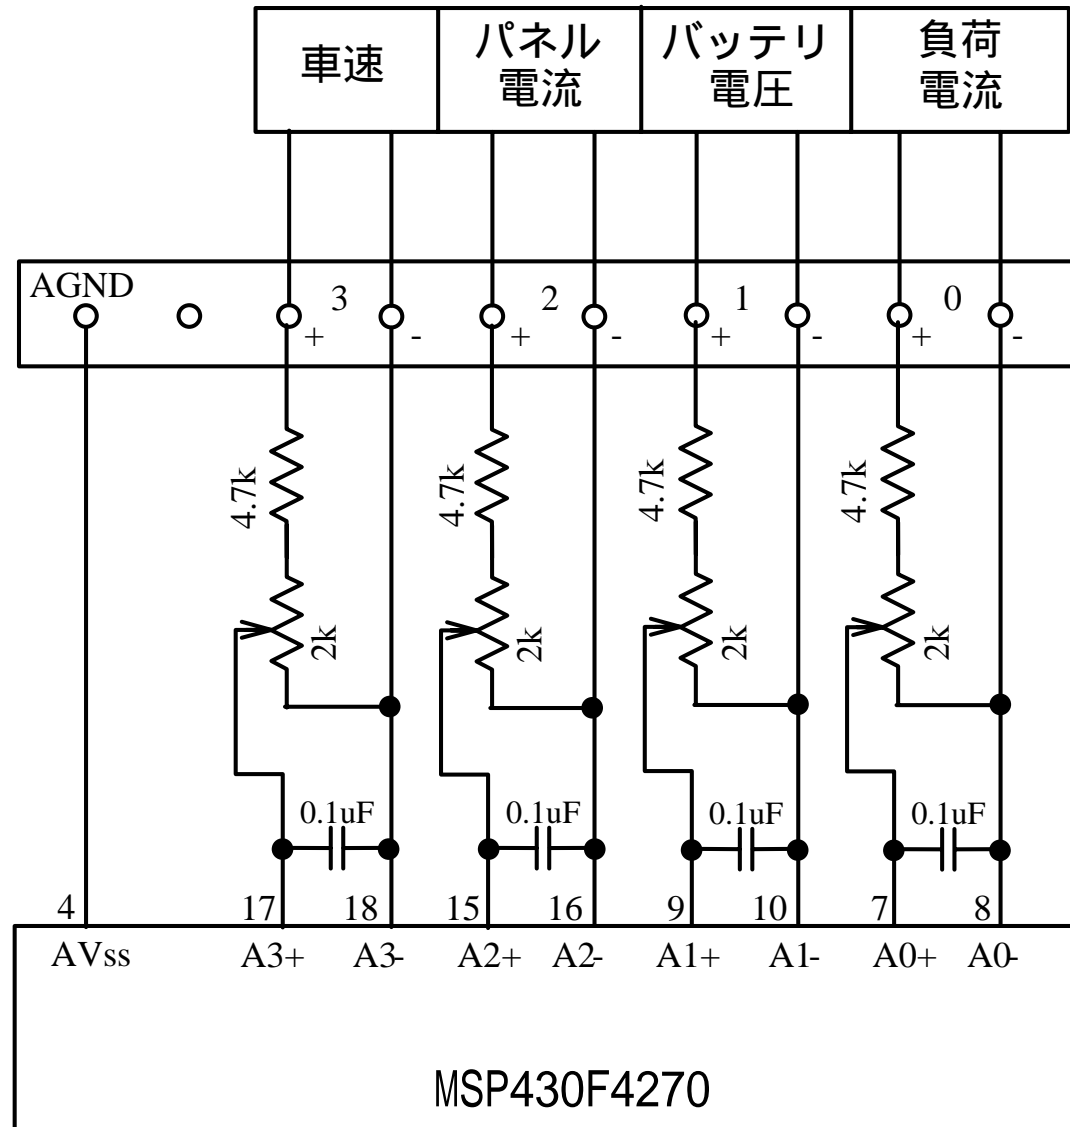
車速

パネル
電流

バッテリ
電圧

負荷
電流

AGND

3
+
-

2
+
-

1
+
-

0
+
-

4.7k
2k
0.1uF

4.7k
2k
0.1uF

4.7k
2k
0.1uF

4.7k
2k
0.1uF

4
AVss

17
A3+

18
A3-

15
A2+

16
A2-

9
A1+

10
A1-

7
A0+

8
A0-

MSP430F4270